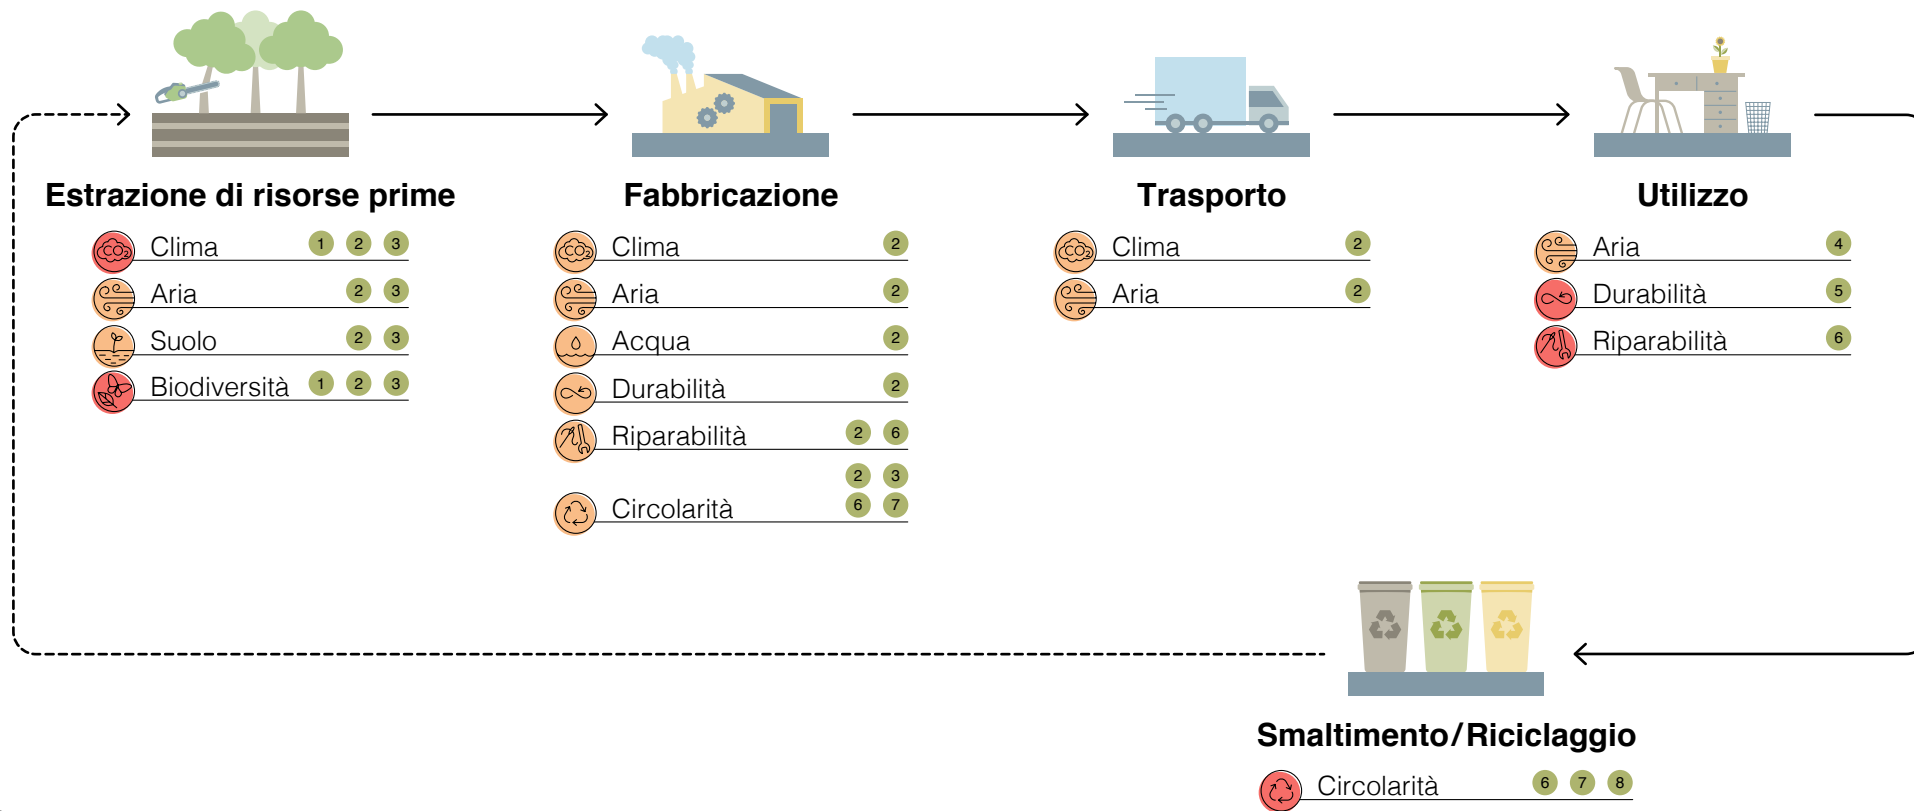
Estrazione di risorse prime
Clima 1 2 3
Aria 2 3
Suolo 2 3
Biodiversità 1 2 3

Fabbricazione
Clima 2
Aria 2
Acqua 2
Durabilità 2
Riparabilità 2 6
Circolarità 2 3 6 7

Trasporto
Clima 2
Aria 2

Utilizzo
Aria 4
Durabilità 5
Riparabilità 6

Smaltimento/Riciclaggio
Circolarità 6 7 8